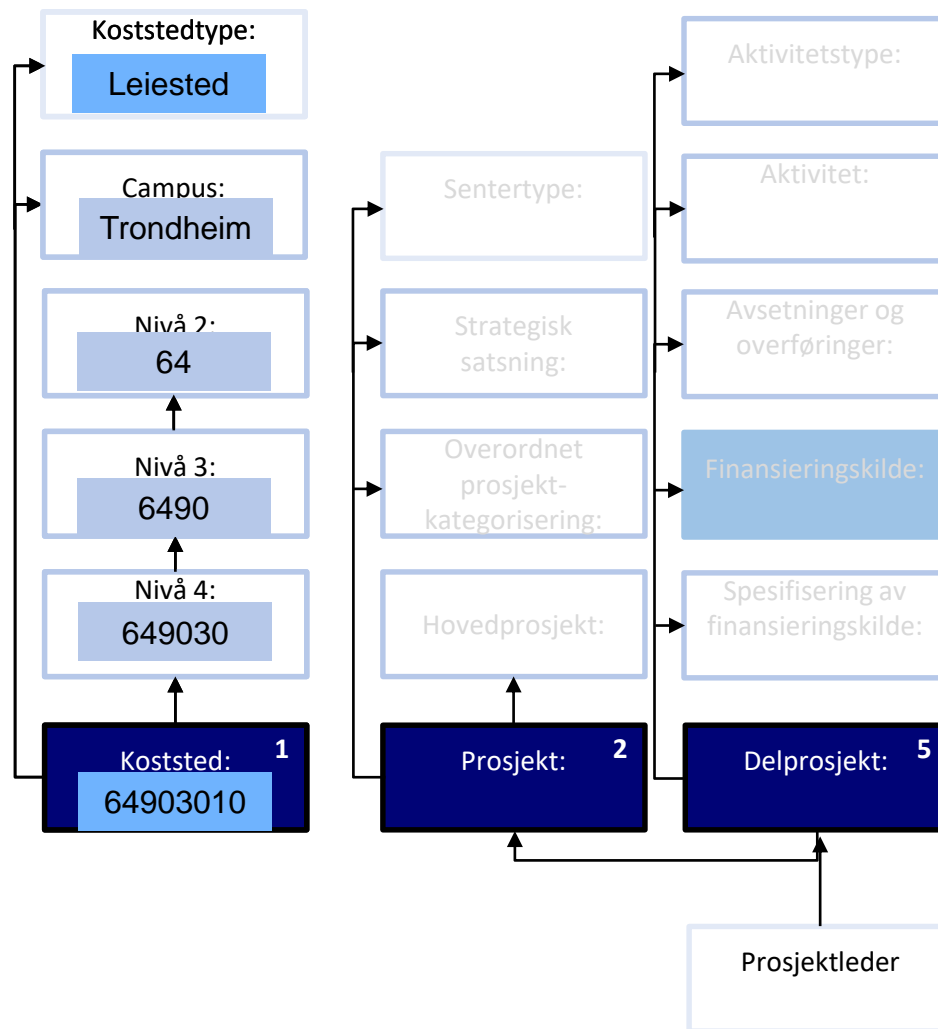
Koststedtype:
Leiested

Campus:
Trondheim

Nivå 2:
64

Nivå 3:
6490

Nivå 4:
649030

Koststed: 1
64903010

Sentertype:

Strategisk satsning:

Overordnet prosjekt-kategorisering:

Hovedprosjekt:

Prosjekt: 2

Aktivitetstype:

Aktivitet:

Avsetninger og overføringer:

Finansieringskilde:

Spesifisering av finansieringskilde:

Delprosjekt: 5

Prosjektleder